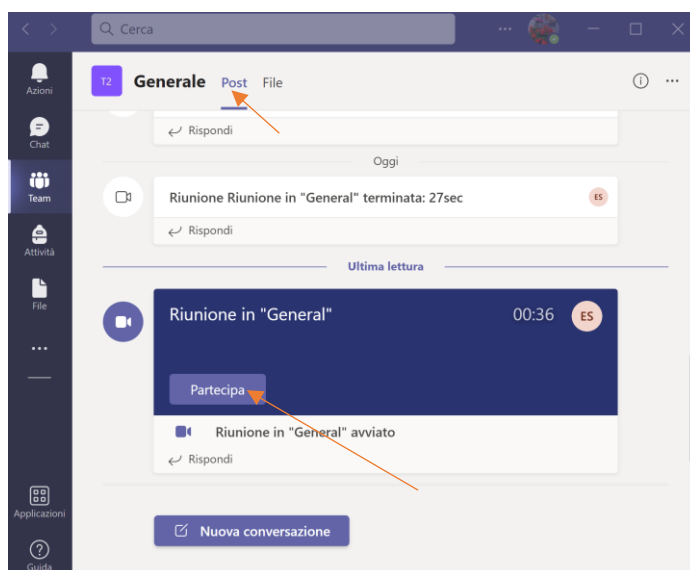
Cerca

Azioni

Chat

Team

Attività

File

...

Applicazioni

Guida

T2 Generale Post File

Rispondi

Oggi

Riunione Riunione in "General" terminata: 27sec

ES

Rispondi

Ultima lettura

Riunione in "General"

00:36

ES

Partecipa

Riunione in "General" avviato

Rispondi

Nuova conversazione